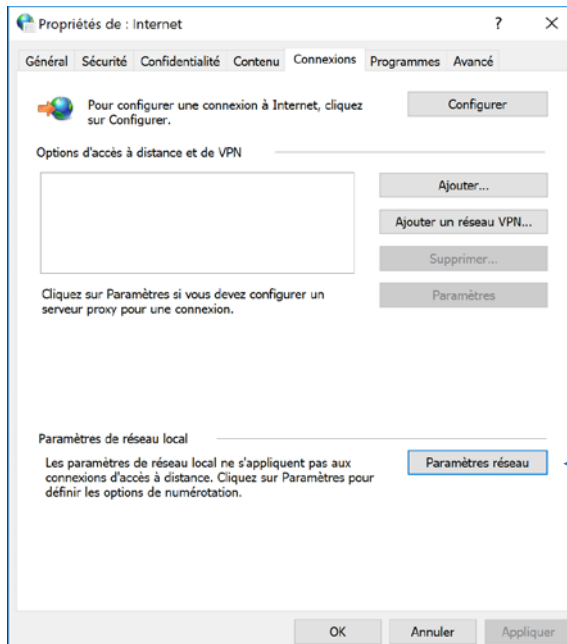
Propriétés de : Internet

?

×

Général | Sécurité | Confidentialité | Contenu | Connexions | Programmes | Avancé

Pour configurer une connexion à Internet, cliquez sur Configurer.

Configurer

Options d'accès à distance et de VPN

Ajouter...

Ajouter un réseau VPN...

Supprimer...

Cliquez sur Paramètres si vous devez configurer un serveur proxy pour une connexion.

Paramètres

Paramètres de réseau local

Les paramètres de réseau local ne s'appliquent pas aux connexions d'accès à distance. Cliquez sur Paramètres pour définir les options de numérotation.

Paramètres réseau

OK

Annuler

Appliquer